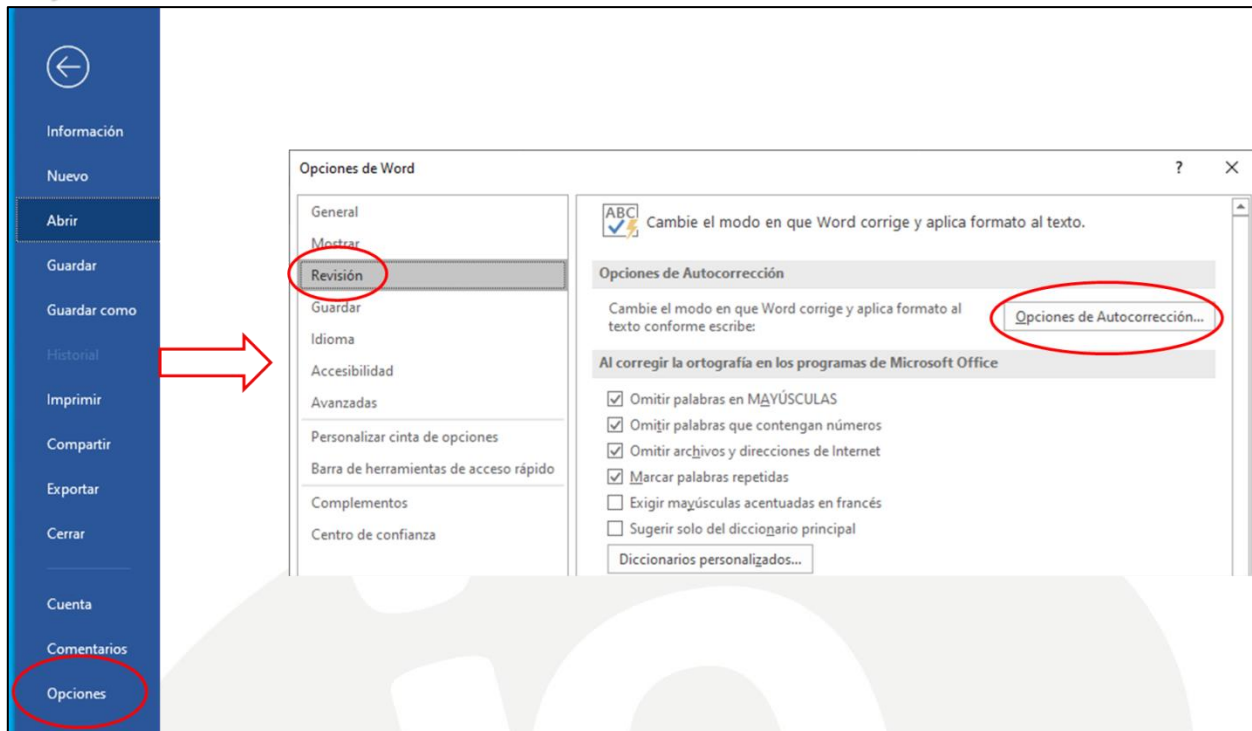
Información
Nuevo
Abrir
Guardar
Guardar como
Historial
Imprimir
Compartir
Exportar
Cerrar
Cuenta
Comentarios
Opciones

Opciones de Word
?
×

General
Mostrar
Revisión
Guardar
Idioma
Accesibilidad
Avanzadas
Personalizar cinta de opciones
Barra de herramientas de acceso rápido
Complementos
Centro de confianza

ABC
Cambie el modo en que Word corrige y aplica formato al texto.

Opciones de Autocorrección
Cambie el modo en que Word corrige y aplica formato al texto conforme escribe:
Opciones de Autocorrección...

Al corregir la ortografía en los programas de Microsoft Office
Omitir palabras en MAYÚSCULAS
Omitir palabras que contengan números
Omitir archivos y direcciones de Internet
Marcar palabras repetidas
Exigir mayúsculas acentuadas en francés
Sugerir solo del diccionario principal
Diccionarios personalizados...